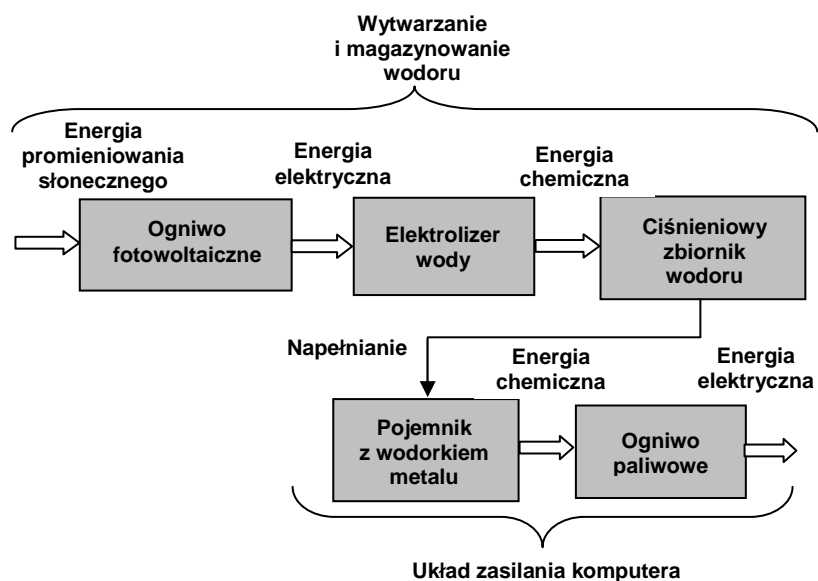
Wytwarzanie i magazynowanie wodoru

Energia promieniowania słonecznego

Energia elektryczna

Energia chemiczna

Ogniwo fotowoltaiczne

Elektrolizer wody

Ciśnieniowy zbiornik wodoru

Napełnianie

Energia chemiczna

Energia elektryczna

Pojemnik z wodorkiem metalu

Ogniwo paliwowe

Układ zasilania komputera